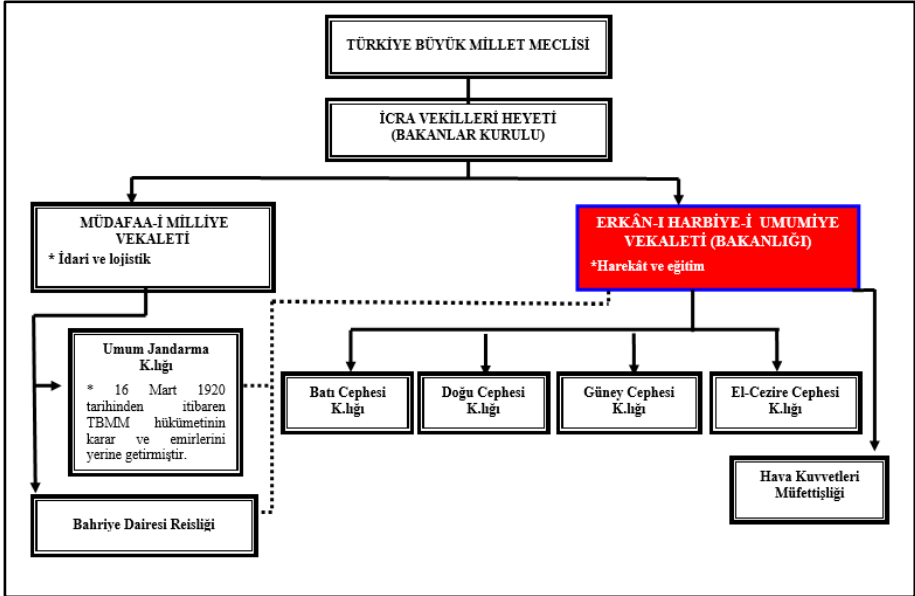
TÜRKİYE BÜYÜK MİLLET MECLİSİ

İCRA VEKİLLERİ HEYETİ (BAKANLAR KURULU)

MÜDAFAA-İ MİLLİYE VEKALETİ

* İdari ve lojistik

ERKÂN-I HARBİYE-İ UMUMİYE VEKALETİ (BAKANLIĞI)

*Harekât ve eğitim

Umum Jandarma K.lığı

* 16 Mart 1920 tarihinden itibaren TBMM hükümetinin karar ve emirlerini yerine getirmiştir.

Batı Cephesi K.lığı

Doğu Cephesi K.lığı

Güney Cephesi K.lığı

El-Cezire Cephesi K.lığı

Hava Kuvvetleri Müfettişliği

Bahriye Dairesi Reisliği